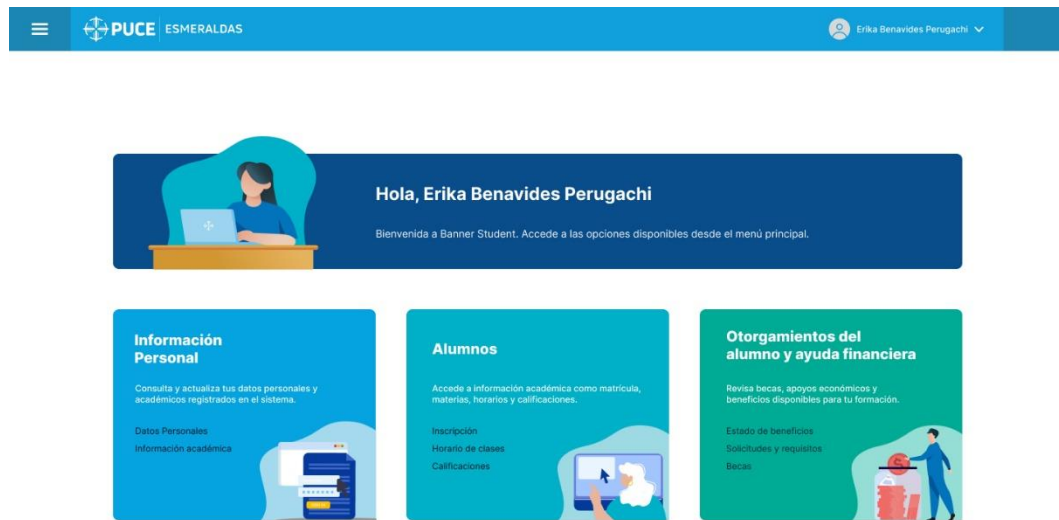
PUCE ESMERALDAS

Erika Benavides Perugachi

Hola, Erika Benavides Perugachi

Bienvenida a Banner Student. Accede a las opciones disponibles desde el menú principal.

Información Personal

Consulta y actualiza tus datos personales y académicos registrados en el sistema.

Datos Personales
Información académica

Alumnos

Accede a información académica como matrícula, materias, horarios y calificaciones.

Inscripción
Horario de clases
Calificaciones

Otorgamientos del alumno y ayuda financiera

Revisa becas, apoyos económicos y beneficios disponibles para tu formación.

Estado de beneficios
Solicitudes y requisitos
Becas